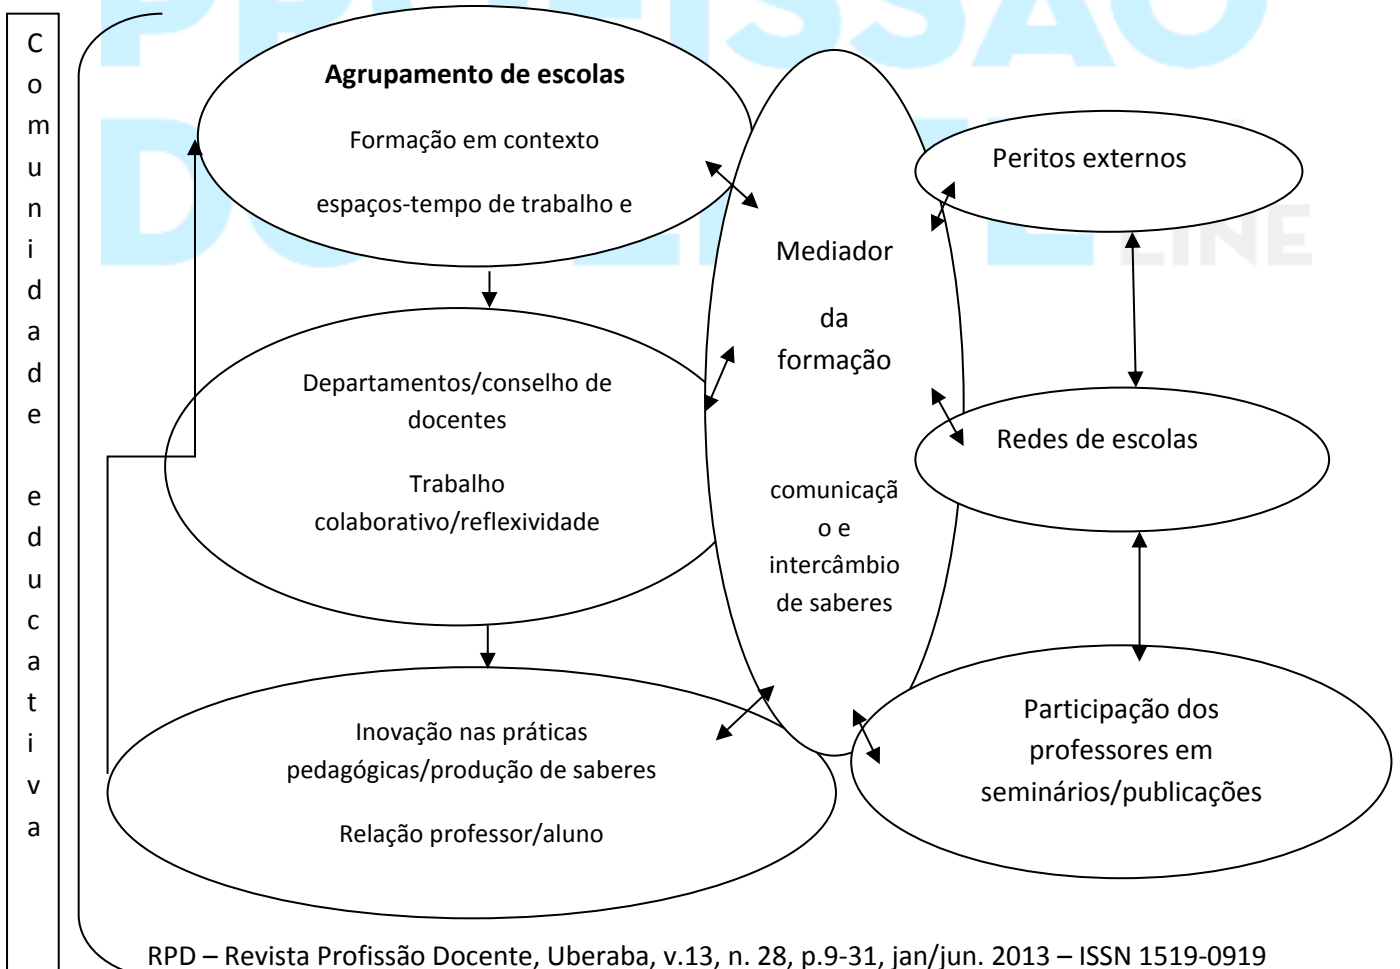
C
o
m
u
n
i
d
a
d
e

e
d
u
c
a
t
i
v
a

Agrupamento de escolas

Formação em contexto

espaços-tempo de trabalho e

Departamentos/conselho de docentes

Trabalho colaborativo/reflexividade

Inovação nas práticas pedagógicas/produção de saberes

Relação professor/aluno

Mediador

da formação

comunicação e intercâmbio de saberes

Peritos externos

Redes de escolas

Participação dos professores em seminários/publicações

RPD – Revista Profissão Docente, Uberaba, v.13, n. 28, p.9-31, jan/jun. 2013 – ISSN 1519-0919